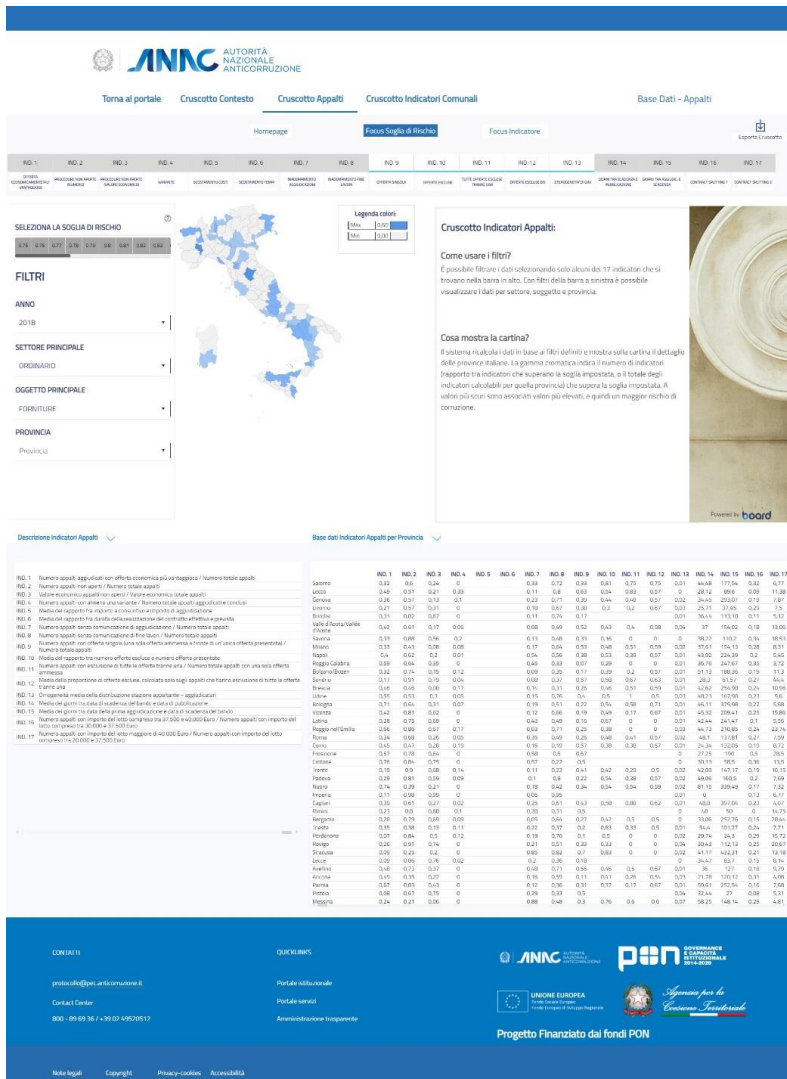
ANAC AUTORITÀ NAZIONALE ANTICORRUZIONE

Torna al portale Cruscotto Contesto Cruscotto Appalti Cruscotto Indicatori Comunali Base Dati - Appalti

Homepage Focus Soglia di Rischio Focus Indicatore Esporta Cruscotto

IND. 1 IND. 2 IND. 3 IND. 4 IND. 5 IND. 6 IND. 7 IND. 8 IND. 9 IND. 10 IND. 11 IND. 12 IND. 13 IND. 14 IND. 15 IND. 16 IND. 17

SELEZIONA LA SOGLIA DI RISCHIO

0.75 0.76 0.77 0.78 0.79 0.8 0.81 0.82 0.83

Legenda colori
Max 0,60
Min 0,00

FILTRI

ANNO
2018

SETTORE PRINCIPALE
ORDINARIO

OGGETTO PRINCIPALE
FORNITURE

PROVINCIA
Provincia

Cruscotto Indicatori Appalti:

Come usare i filtri?
È possibile filtrare i dati selezionando solo alcuni dei 17 indicatori che si trovano nella barra in alto. Con filtri della barra a sinistra è possibile visualizzare i dati per settore, soggetto e provincia.

Cosa mostra la cartina?
Il sistema ricalcola i dati in base ai filtri definiti e mostra sulla cartina il dettaglio delle province italiane. La gamma cromatica indica il numero di indicatori (rapporto tra indicatori che superano la soglia impostata, e il totale degli indicatori calcolabili per quella provincia) che supera la soglia impostata. A valori più scuri sono associati valori più elevati, e quindi un maggior rischio di corruzione.

Powered by board

Descrizione Indicatori Appalti

Base dati Indicatori Appalti per Provincia

IND. 1 Numero appalti aggiudicati con offerta economica più vantaggiosa / Numero totale appalti
IND. 2 Numero appalti non aperti / Numero totale appalti
IND. 3 Valore economico appalti non aperti / Valore economico totale appalti
IND. 4 Numero appalti con almeno una variante / Numero totale appalti aggiudicati e conclusi
IND. 5 Media del rapporto fra importo a consuntivo e importo di aggiudicazione
IND. 6 Media del rapporto fra durata della realizzazione del contratto effettiva e prevista
IND. 7 Numero appalti senza comunicazione di aggiudicazione / Numero totale appalti
IND. 8 Numero appalti senza comunicazione di fine lavori / Numero totale appalti
IND. 9 Numero appalti con offerta singola (una sola offerta ammessa o fronte di un unica offerta presentata) / Numero totale appalti
IND. 10 Media del rapporto tra numero offerte escluse e numero offerte presentate
IND. 11 Numero appalti con esclusione di tutte le offerte tranne una / Numero totale appalti con una sola offerta ammessa
IND. 12 Media della proporzione di offerte escluse, calcolata solo sugli appalti che hanno esclusione di tutte le offerte tranne una
IND. 13 Omogeneità media della distribuzione stazione appartenente - aggiudicatari
IND. 14 Media dei giorni tra data di scadenza del bando e data di pubblicazione
IND. 15 Media dei giorni tra data della prima aggiudicazione e data di scadenza del bando
IND. 16 Numero appalti con importo del lotto compreso tra 37.500 e 40.000 Euro / Numero appalti con importo del lotto compreso tra 30.000 e 37.500 Euro
IND. 17 Numero appalti con importo del lotto maggiore di 40.000 Euro / Numero appalti con importo del lotto compreso tra 20.000 e 37.500 Euro

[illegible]

CONTATTI
protocollo@pec.anticorruzione.it
Contact Center
800 - 89 69 36 / +39 02 49520512

QUICKLINKS
Portale istituzionale
Portale servizi
Amministrazione trasparente

ANAC AUTORITÀ NAZIONALE ANTICORRUZIONE
PON GOVERNANCE E CAPACITÀ ISTITUZIONALE 2014-2020
UNIONE EUROPEA Fondo Sociale Europeo Fondo Europeo di Sviluppo Regionale
Agenzia per la Coesione Territoriale
Progetto Finanziato dai fondi PON

Note legali Copyright Privacy-cookies Accessibilità